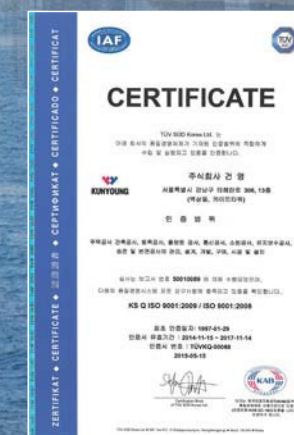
IAF

CERTIFICATE

TÜV SÜD Korea Ltd. 는
아래 회사의 품질경영체제가 기재된 인증범위에 적합하게 수립 및 실행되고 있음을 인증합니다.

KUNYOUNG

주식회사 건 영
서울특별시 강남구 의례탄로 306, 13층
(역삼동, 카이트타워)

인 증 범 위

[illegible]

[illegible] 50010089 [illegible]

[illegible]

KS Q ISO 9001:2009 / ISO 9001:2008

최초 인증일자 : 1997-01-29
인증서 유효기간 : 2014-11-15 ~ 2017-11-14
인증서 번호 : TÜVKQ-00088
2015-05-15

KAB

ZERTIFIKAT ◆ CERTIFICATE ◆ CERTIFICADO ◆ СЕРТИФИКАТ ◆ CERTIFICAT ◆ 證書